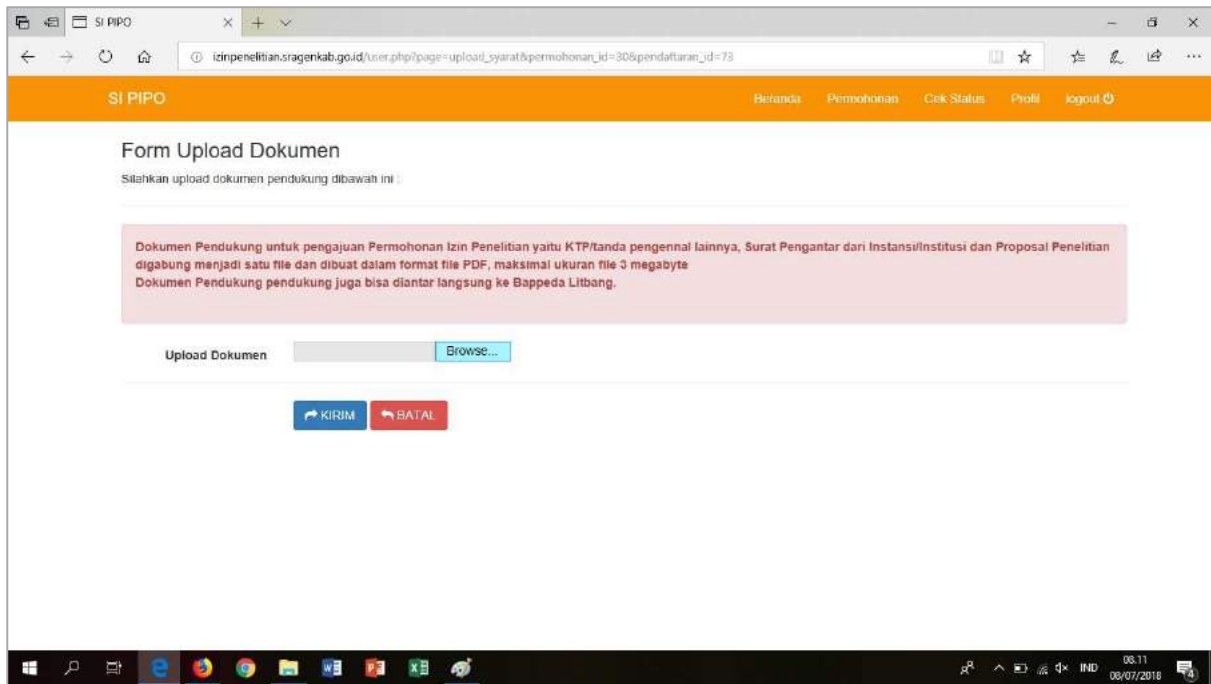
SI PIPO

izinpenelitian.sragenkab.go.id/user.php?page=upload_syarat&permohonan_id=30&pendaftaran_id=73

SI PIPO

Beranda Permohonan Cek Status Profil logout

Form Upload Dokumen

Silahkan upload dokumen pendukung dibawah ini :

Dokumen Pendukung untuk pengajuan Permohonan Izin Penelitian yaitu KTP/tanda pengennal lainnya, Surat Pengantar dari Instansi/Institusi dan Proposal Penelitian digabung menjadi satu file dan dibuat dalam format file PDF, maksimal ukuran file 3 megabyte
Dokumen Pendukung pendukung juga bisa diantar langsung ke Bappeda Litbang.

Upload Dokumen Browse...

KIRIM BATAL

IND 08.11 08/07/2018